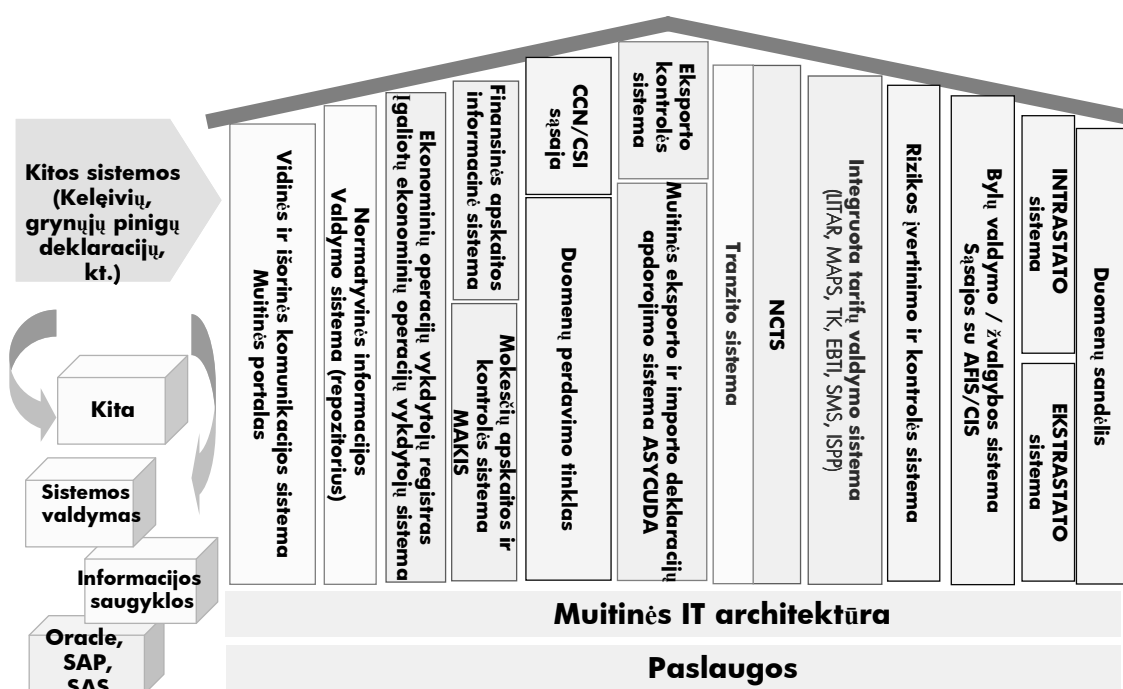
Kitos sistemos (Keleivių, grynųjų pinigų deklaracijų, kt.)

Kita

Sistemos valdymas

Informacijos saugyklos

Oracle, SAP, SAS

Vidinės ir išorinės komunikacijos sistema Muitinės portalas

Normatyvinės informacijos Valdymo sistema (repozitorius)

Ekonominių operacijų vykdytojų registras Įgaliotų ekonominių operacijų vykdytojų sistema

Finansinės apskaitos informacinė sistema

Mokesčių apskaitos ir kontrolės sistema MAKIS

CCN/CSI sąsaja

Duomenų perdavimo tinklas

Eksporto kontrolės sistema

Muitinės eksporto ir importo deklaracijų apdorojimo sistema ASYCUDA

Tranzito sistema

NCTS

Integruota tarifų valdymo sistema (LITAR, MAPS, TK, EBTI, SMS, ISPP)

Rizikos įvertinimo ir kontrolės sistema

Bylų valdymo / žvalgybos sistema Sąsajos su AFIS/CIS

INTRASTATO sistema

EKSTRASTATO sistema

Duomenų sandėlis

Muitinės IT architektūra

Paslaugos